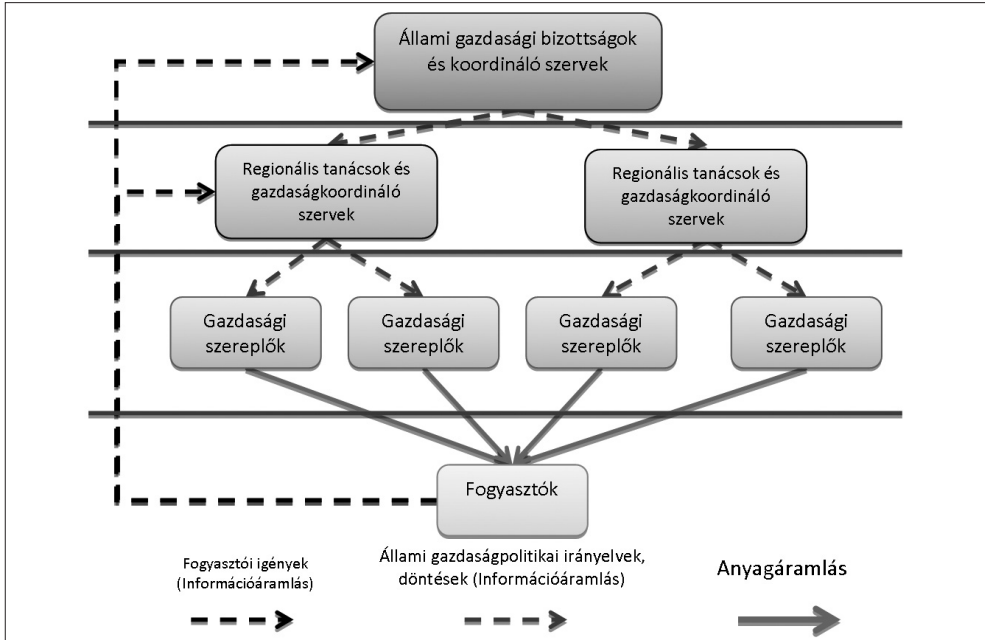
Állami gazdasági bizottságok és koordináló szervek

Regionális tanácsok és gazdaságkoordináló szervek

Regionális tanácsok és gazdaságkoordináló szervek

Gazdasági szereplők

Gazdasági szereplők

Gazdasági szereplők

Gazdasági szereplők

Fogyasztók

Fogyasztói igények (Információáramlás)

Állami gazdaságpolitikai irányelvek, döntések (Információáramlás)

Anyagáramlás